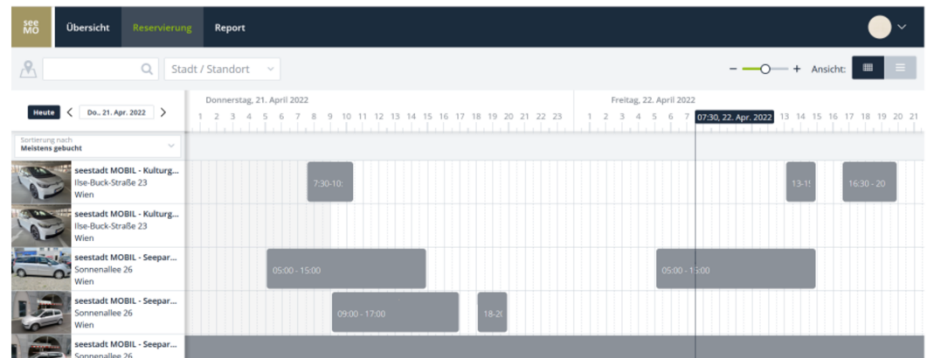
see MO

Übersicht

Reservierung

Report

Stadt / Standort

Ansicht:

Heute

Do., 21. Apr. 2022

Sortierung nach
Meistens gebucht

Donnerstag, 21. April 2022

1 2 3 4 5 6 7 8 9 10 11 12 13 14 15 16 17 18 19 20 21 22 23

Freitag, 22. April 2022

1 2 3 4 5 6 7

07:30, 22. Apr. 2022

13 14 15 16 17 18 19 20 21

seestadt MOBIL - Kulturg...
Ilse-Buck-Straße 23
Wien

7:30-10:

13-1!

16:30 - 20

seestadt MOBIL - Kulturg...
Ilse-Buck-Straße 23
Wien

seestadt MOBIL - Seepar...
Sonnenallee 26
Wien

05:00 - 15:00

05:00 - 1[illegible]:00

seestadt MOBIL - Seepar...
Sonnenallee 26
Wien

09:00 - 17:00

18-2(

seestadt MOBIL - Seepar...
Sonnenallee 26